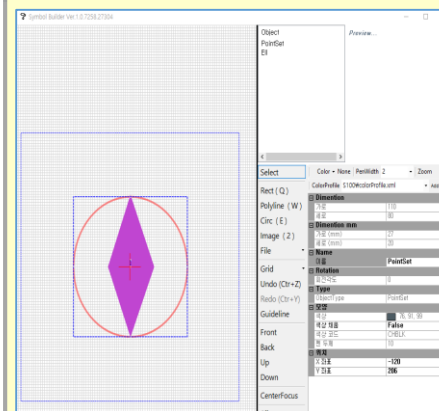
Symbol Builder Ver 1.0.7258.27304

Object1
PointSet
Ell

Preview...

Select
Rect ( Q )
Polyline ( W )
Circ ( E )
Image ( Z )
File
Grid
Undo (Ctr+Z)
Redo (Ctr+Y)
Guideline
Front
Back
Up
Down
CenterFocus

Color • None PenWidth 2 • Zoom
ColorProfile $100ColorProfile.xml

| | |
|---|---|
| Dimention | |
| 가로 | 110 |
| 세로 | 80 |
| Dimention mm | |
| 가로 (mm) | 21 |
| 세로 (mm) | 28 |
| Name | |
| 이름 | PointSet |
| Rotation | |
| 회전각도 | 0 |
| Type | |
| ObjectType | PointSet |
| 모양 | |
| 색상 | 76, 81, 95 |
| 색상 채움 | False |
| 색상 코드 | CHBLK |
| 펜 두께 | 10 |
| 위치 | |
| X 좌표 | -120 |
| Y 좌표 | 206 |